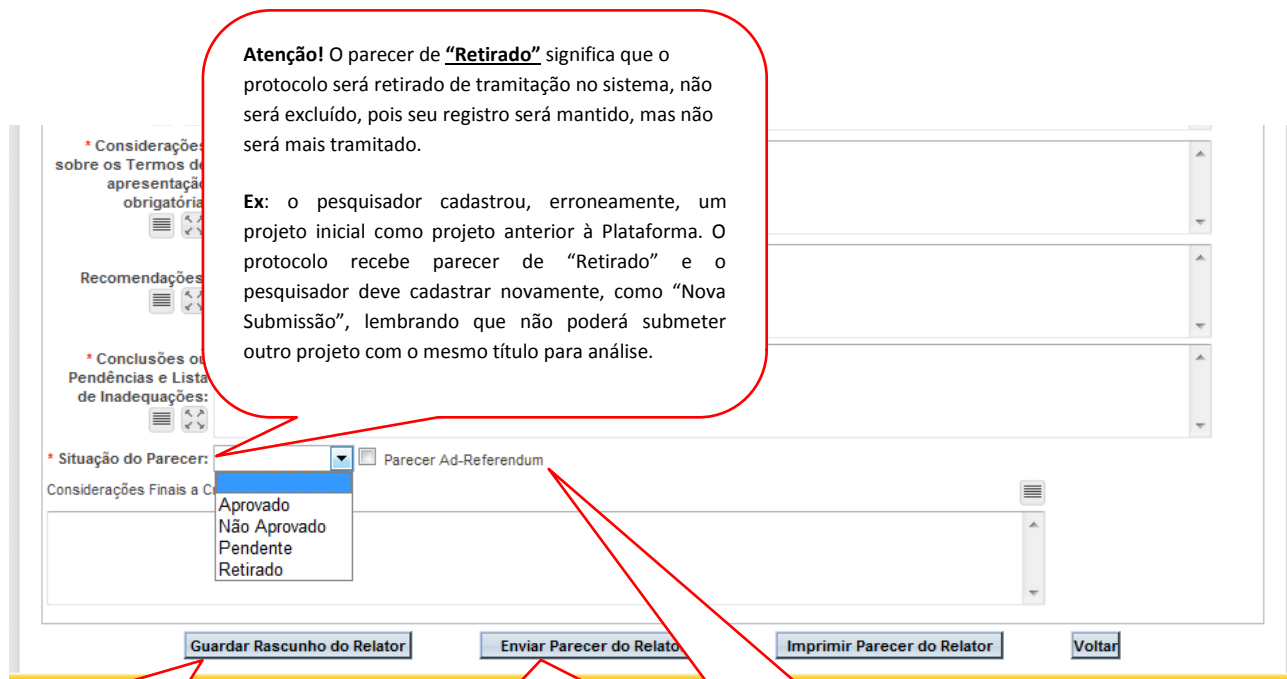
**Atenção!** O parecer de **"Retirado"** significa que o protocolo será retirado de tramitação no sistema, não será excluído, pois seu registro será mantido, mas não será mais tramitado.

**Ex**: o pesquisador cadastrou, erroneamente, um projeto inicial como projeto anterior à Plataforma. O protocolo recebe parecer de "Retirado" e o pesquisador deve cadastrar novamente, como "Nova Submissão", lembrando que não poderá submeter outro projeto com o mesmo título para análise.

* Consideraçõe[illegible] sobre os Termos de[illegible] apresentaçã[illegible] obrigatória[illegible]

Recomendações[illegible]

* Conclusões ou Pendências e Lista de Inadequações:

* Situação do Parecer:

Parecer Ad-Referendum

Considerações Finais a C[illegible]

Aprovado
Não Aprovado
Pendente
Retirado

Guardar Rascunho do Relator

Enviar Parecer do Relato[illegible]

Imprimir Parecer do Relator

Voltar